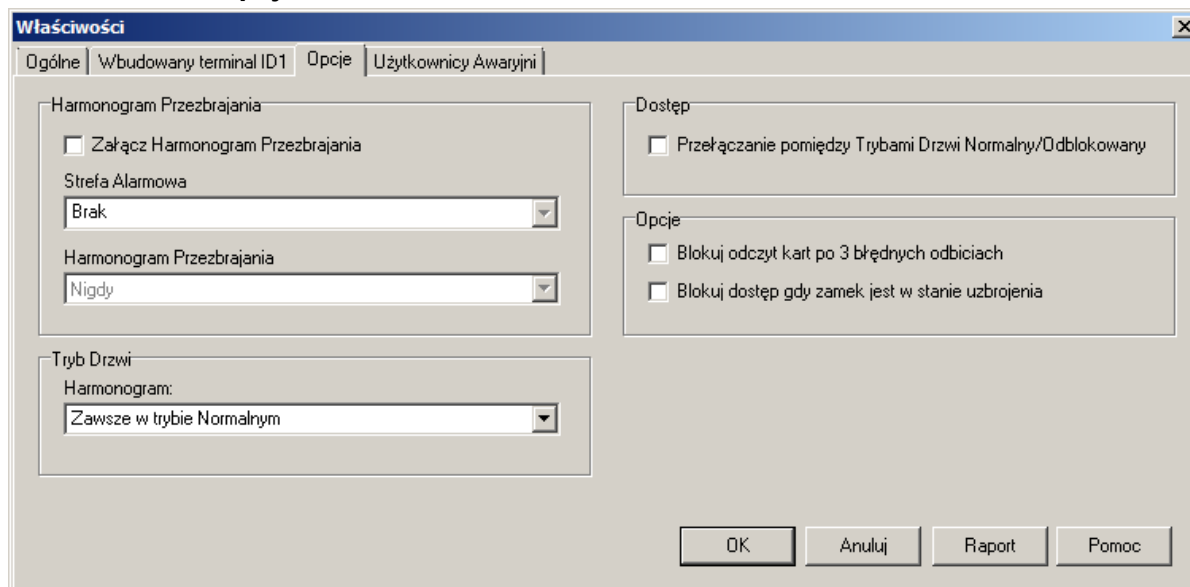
Właściwości

Ogólne | Wbudowany terminal ID1 | Opcje | Użytkownicy Awaryjni

Harmonogram Przezbrajania

Załącz Harmonogram Przezbrajania

Strefa Alarmowa

Brak

Harmonogram Przezbrajania

Nigdy

Tryb Drzwi

Harmonogram:

Zawsze w trybie Normalnym

Dostęp

Przełączanie pomiędzy Trybami Drzwi Normalny/Odblokowany

Opcje

Blokuj odczyt kart po 3 błędnych odbiciach

Blokuj dostęp gdy zamek jest w stanie uzbrojenia

OK

Anuluj

Raport

Pomoc